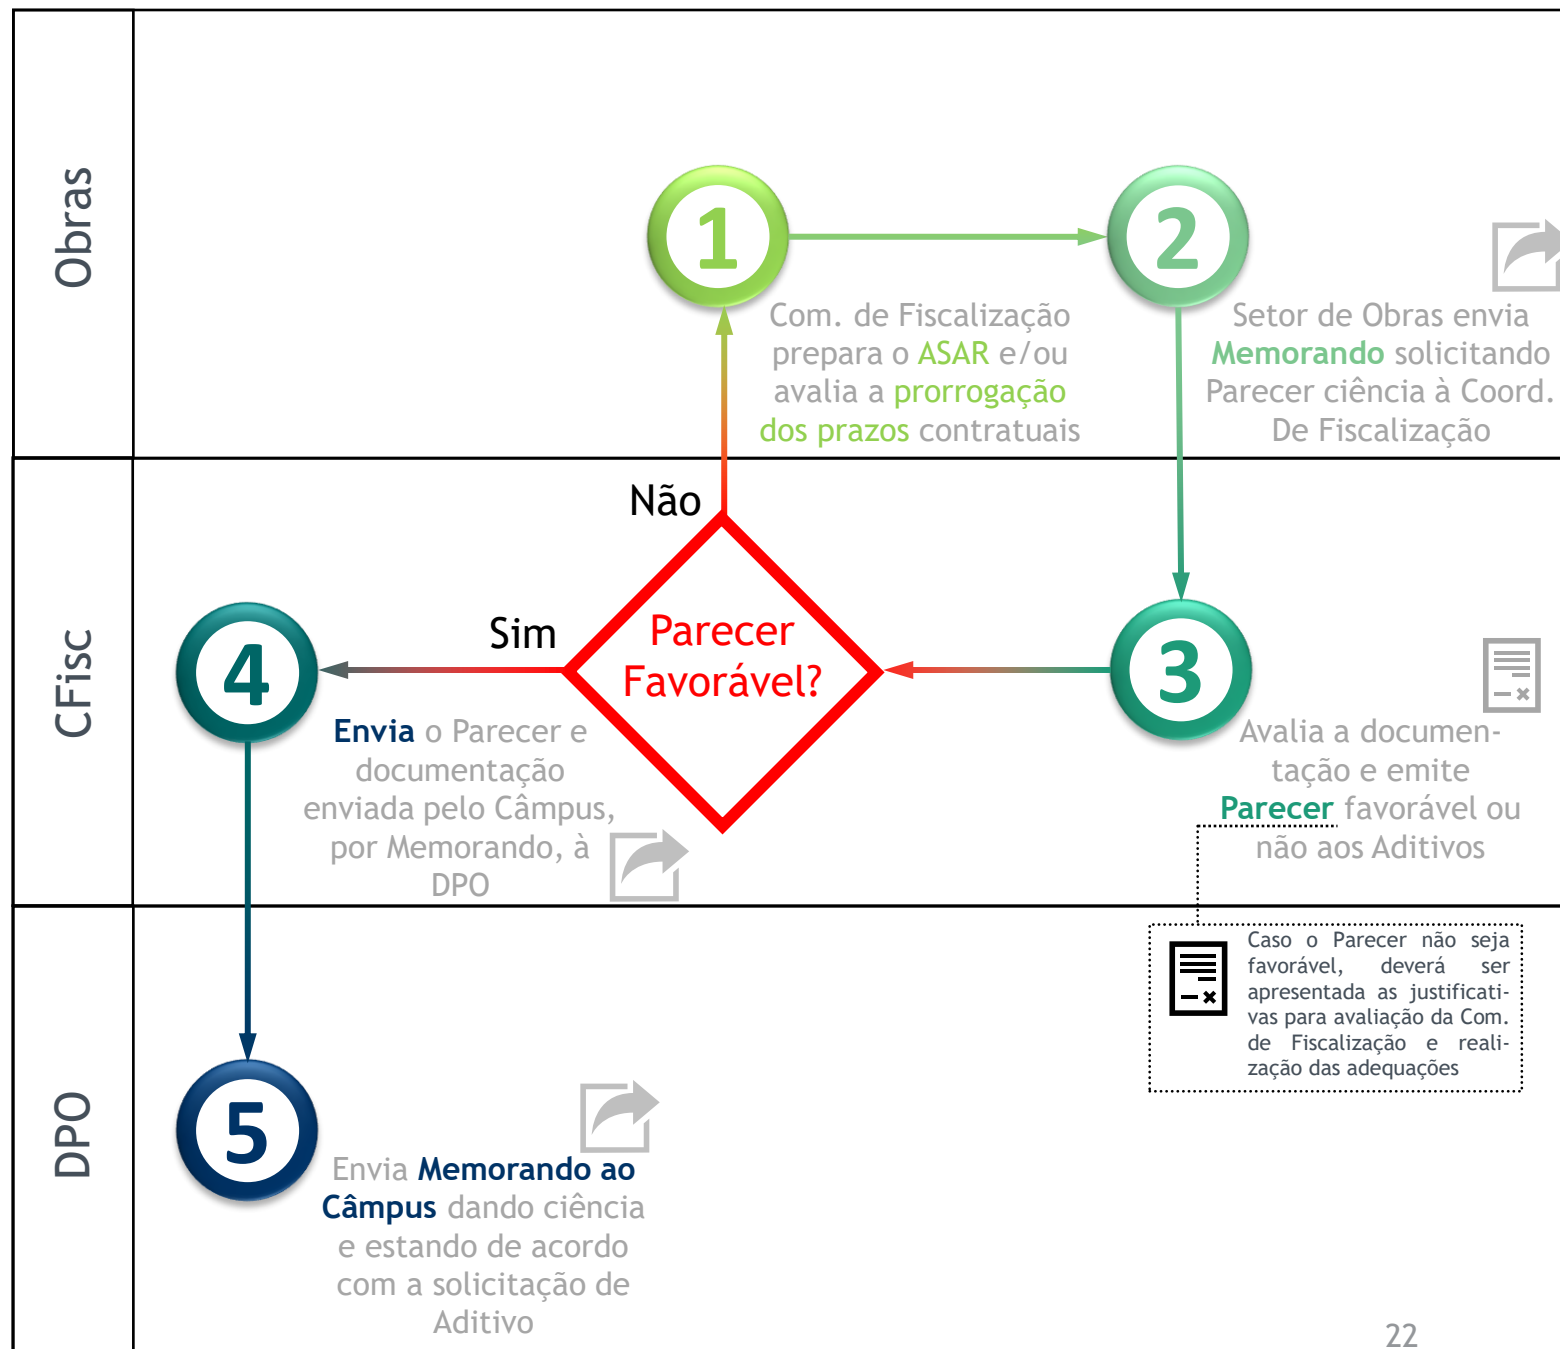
Obras

1

Com. de Fiscalização prepara o ASAR e/ou avalia a prorrogação dos prazos contratuais

2

Setor de Obras envia Memorando solicitando Parecer ciência à Coord. De Fiscalização

CFisc

Não

Sim

Parecer Favorável?

4

Envia o Parecer e documentação enviada pelo Câmpus, por Memorando, à DPO

3

Avalia a documentação e emite Parecer favorável ou não aos Aditivos

Caso o Parecer não seja favorável, deverá ser apresentada as justificativas para avaliação da Com. de Fiscalização e realização das adequações

DPO

5

Envia Memorando ao Câmpus dando ciência e estando de acordo com a solicitação de Aditivo

22